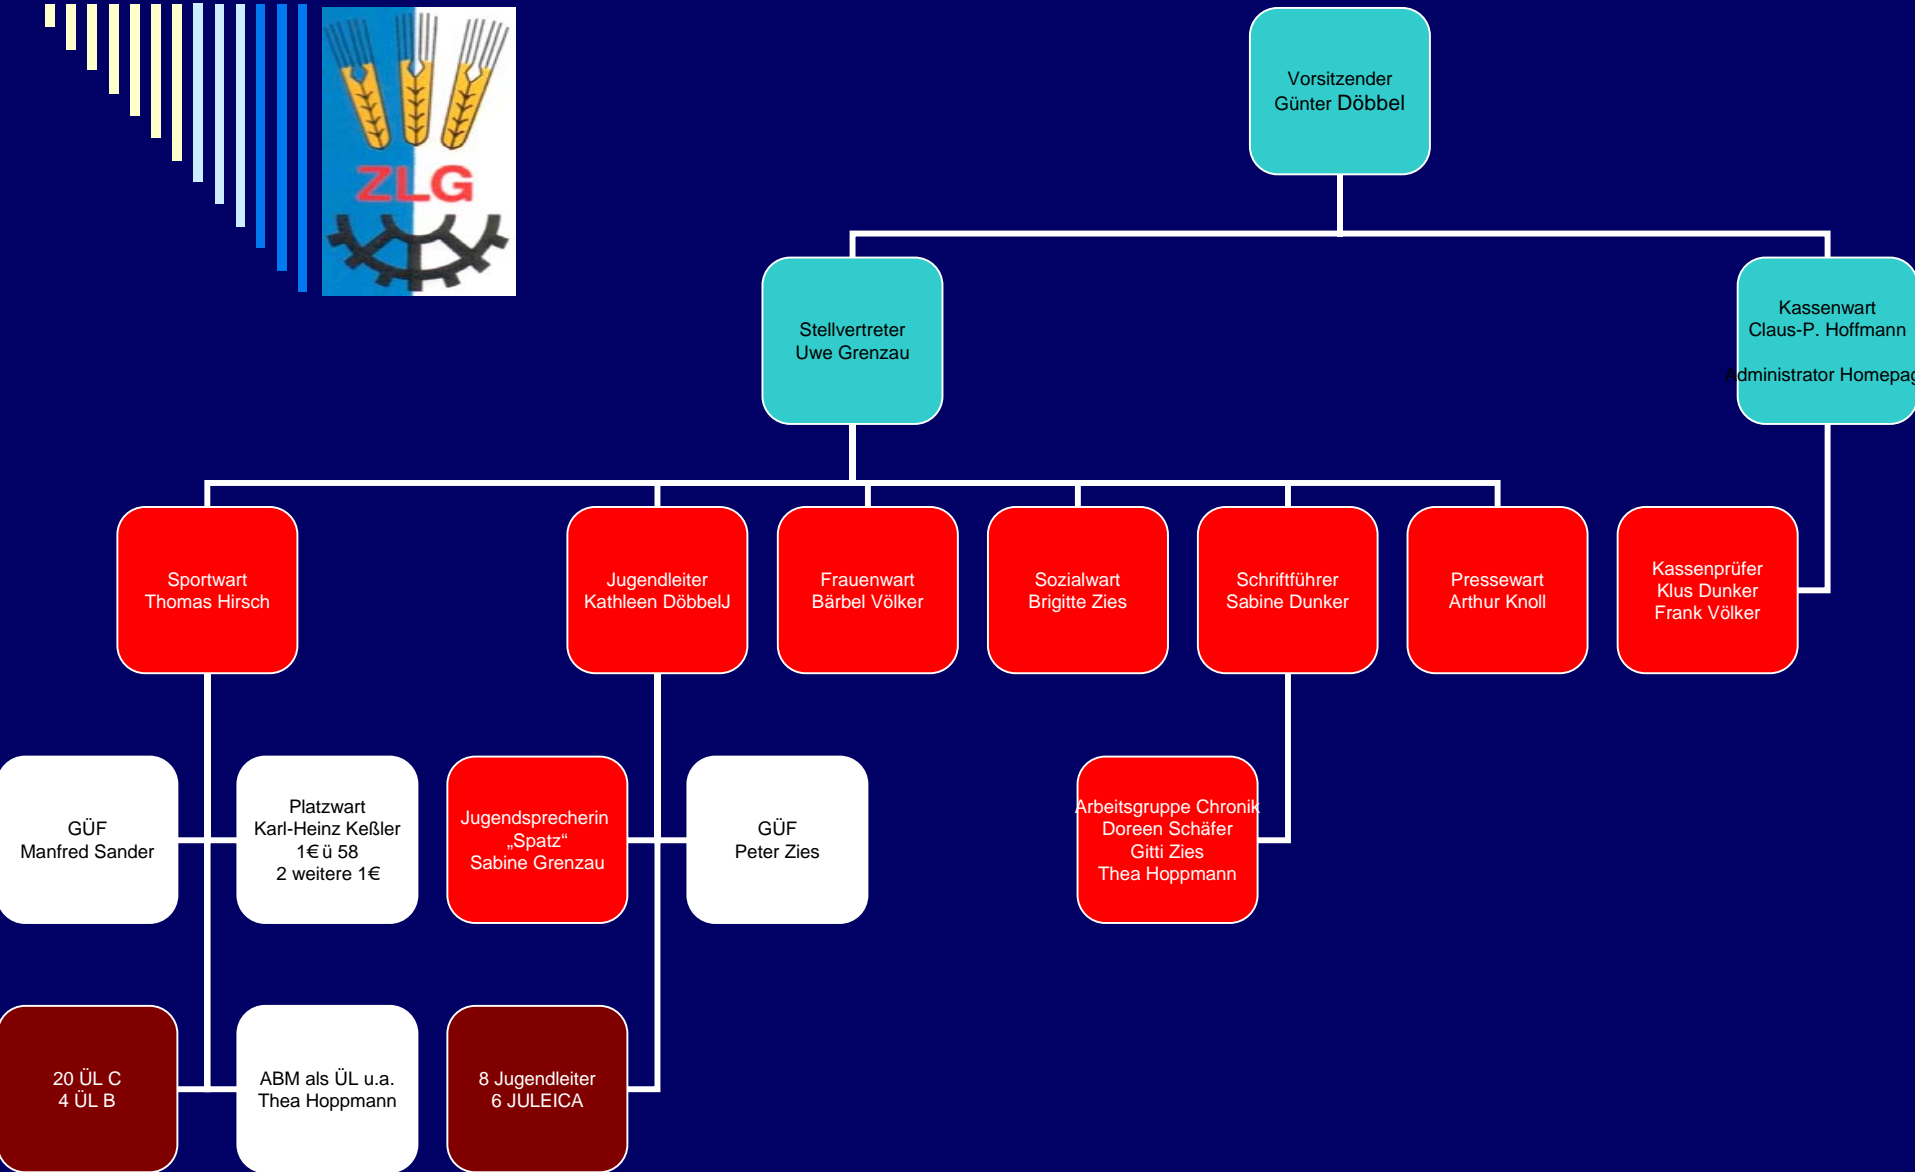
ZLG

Vorsitzender
Günter Döbbel

Stellvertreter
Uwe Grenzau

Kassenwart
Claus-P. Hoffmann

Administrator Homepag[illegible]

Sportwart
Thomas Hirsch

Jugendleiter
Kathleen DöbbelJ

Frauenwart
Bärbel Völker

Sozialwart
Brigitte Zies

Schriftführer
Sabine Dunker

Pressewart
Arthur Knoll

Kassenprüfer
Klus Dunker
Frank Völker

GÜF
Manfred Sander

Platzwart
Karl-Heinz Keßler
1€ ü 58
2 weitere 1€

Jugendsprecherin
„Spatz“
Sabine Grenzau

GÜF
Peter Zies

Arbeitsgruppe Chronik
Doreen Schäfer
Gitti Zies
Thea Hoppmann

20 ÜL C
4 ÜL B

ABM als ÜL u.a.
Thea Hoppmann

8 Jugendleiter
6 JULEICA